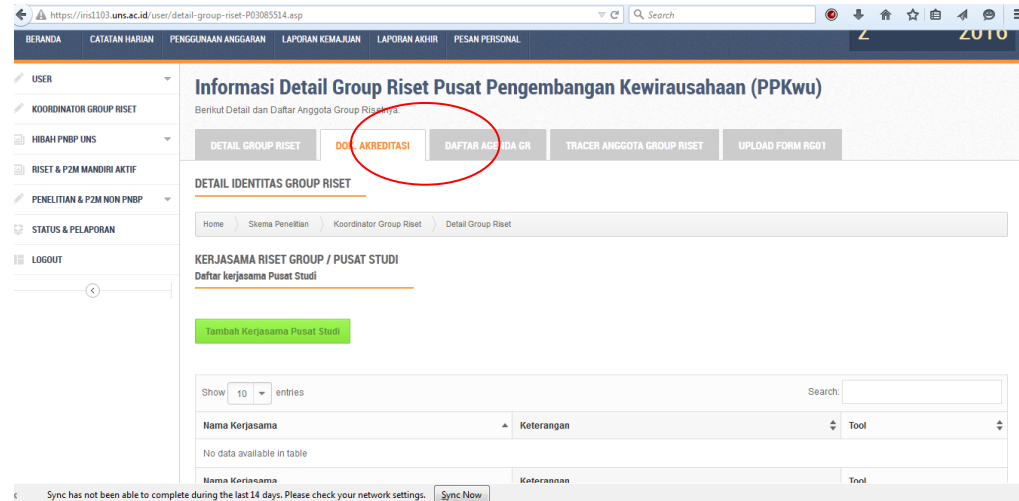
https://iris1103.uns.ac.id/user/detail-group-riset-P03085514.asp
Search

BERANDA CATATAN HARIAN PENGGUNAAN ANGGARAN LAPORAN KEMAJUAN LAPORAN AKHIR PESAN PERSONAL

Z 2016

USER
KOORDINATOR GROUP RISET
HIBAH PNBP UNS
RISET & P2M MANDIRI AKTIF
PENELITIAN & P2M NON PNBP
STATUS & PELAPORAN
LOGOUT

Informasi Detail Group Riset Pusat Pengembangan Kewirausahaan (PPKwu)

Berikut Detail dan Daftar Anggota Group Risetnya.

DETAIL GROUP RISET DOK. AKREDITASI DAFTAR AGENDA GR TRACER ANGGOTA GROUP RISET UPLOAD FORM RG01

DETAIL IDENTITAS GROUP RISET

Home Skema Penelitian Koordinator Group Riset Detail Group Riset

KERJASAMA RISET GROUP / PUSAT STUDI
Daftar kerjasama Pusat Studi

Tambah Kerjasama Pusat Studi

Show 10 entries Search:

| Nama Kerjasama | Keterangan | Tool |
|---|---|---|
| No data available in table | | |
| Nama Kerjasama | Keterangan | Tool |

Sync has not been able to complete during the last 14 days. Please check your network settings. Sync Now